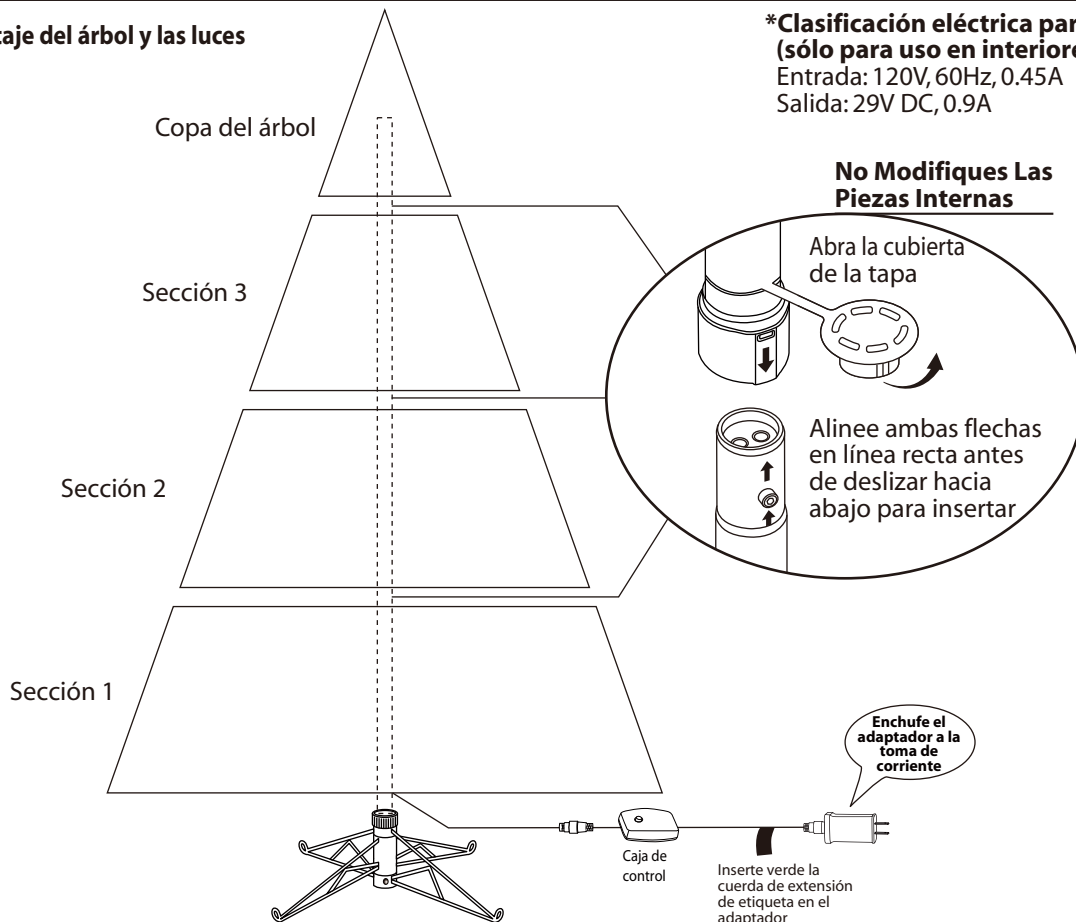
taje del árbol y las luces

*Clasificación eléctrica par
(sólo para uso en interiore
Entrada: 120V, 60Hz, 0.45A
Salida: 29V DC, 0.9A

Copa del árbol

No Modifiques Las Piezas Internas

Abra la cubierta de la tapa

Sección 3

Alinee ambas flechas en línea recta antes de deslizar hacia abajo para insertar

Sección 2

Sección 1

Enchufe el adaptador a la toma de corriente

Caja de control

Inserte verde la cuerda de extensión de etiqueta en el adaptador